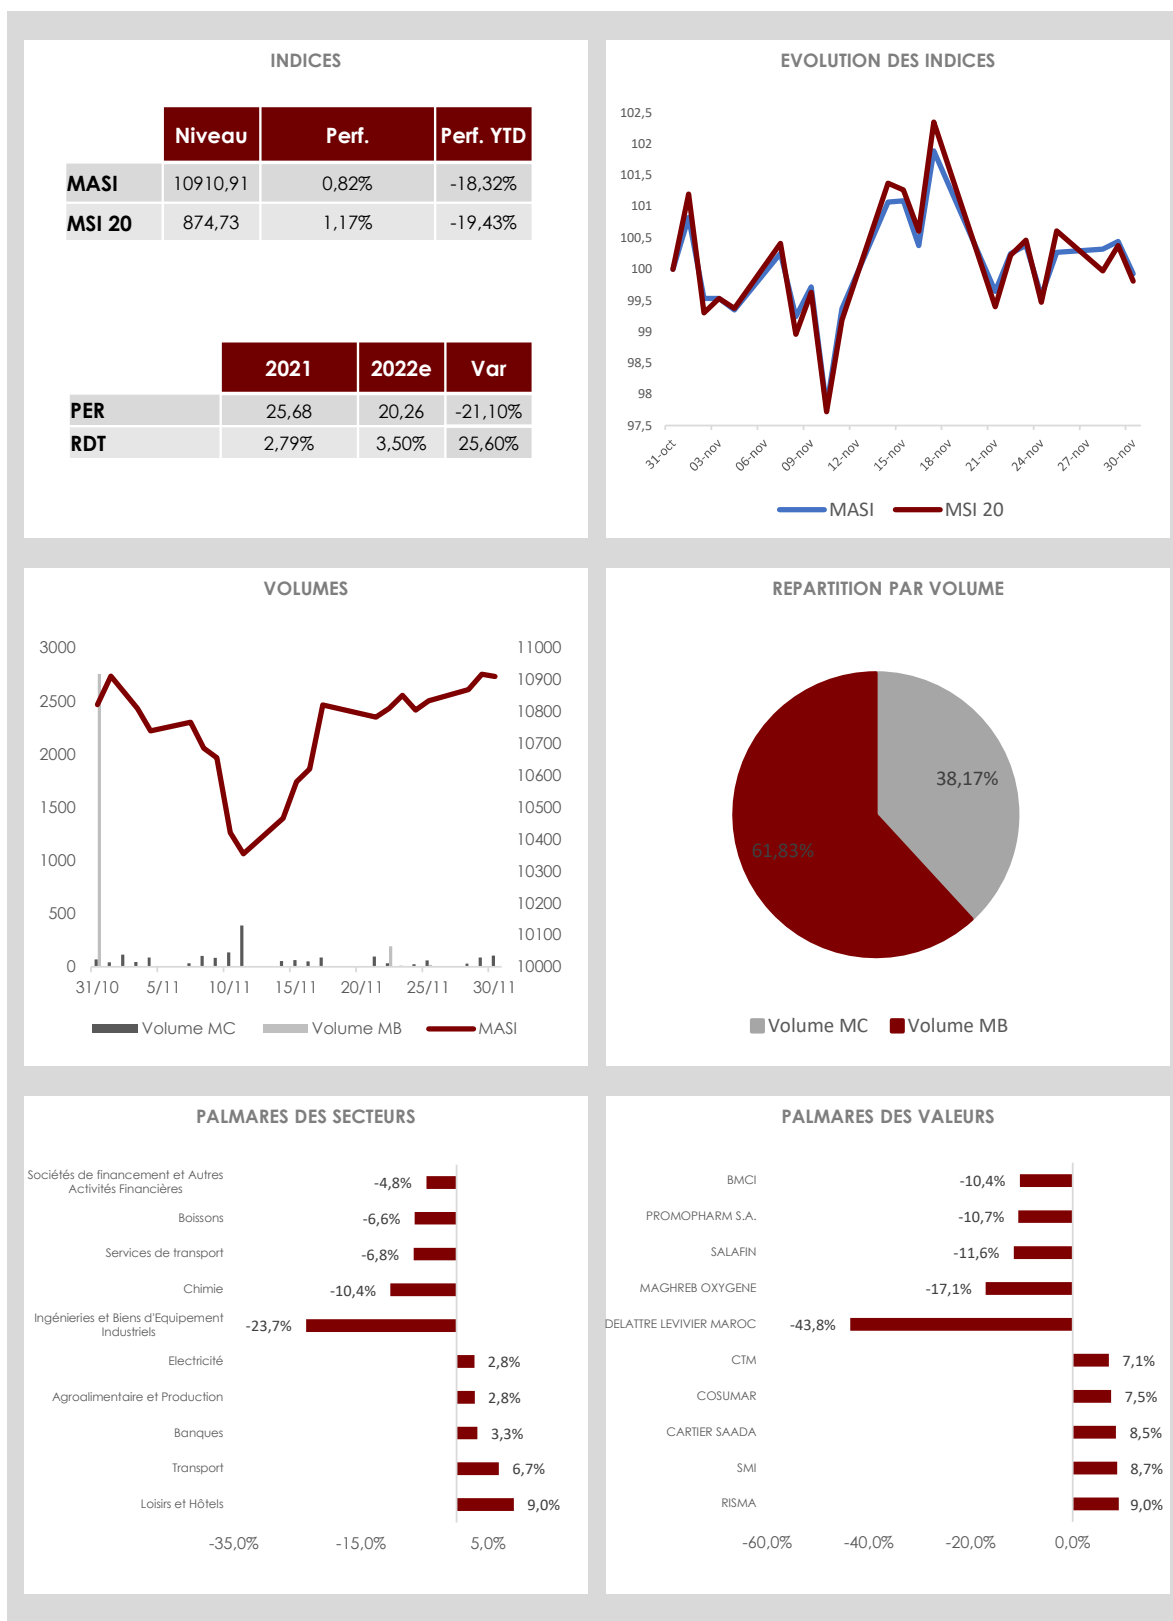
INDICES

| | Niveau | Perf. | Perf. YTD |
|---|---|---|---|
| MASI | 10910,91 | 0,82% | -18,32% |
| MSI 20 | 874,73 | 1,17% | -19,43% |

| | 2021 | 2022e | Var |
|---|---|---|---|
| PER | 25,68 | 20,26 | -21,10% |
| RDT | 2,79% | 3,50% | 25,60% |

EVOLUTION DES INDICES

102,5
102
101,5
101
100,5
100
99,5
99
98,5
98
97,5

31-oct 03-nov 06-nov 09-nov 12-nov 15-nov 18-nov 21-nov 24-nov 27-nov 30-nov

MASI MSI 20

VOLUMES

3000
2500
2000
1500
1000
500
0

11000
10900
10800
10700
10600
10500
10400
10300
10200
10100
10000

31/10 5/11 10/11 15/11 20/11 25/11 30/11

Volume MC Volume MB MASI

REPARTITION PAR VOLUME

38,17%
61,83%

Volume MC Volume MB

PALMARES DES SECTEURS

Sociétés de financement et Autres Activités Financières -4,8%
Boissons -6,6%
Services de transport -6,8%
Chimie -10,4%
Ingénieries et Biens d'Equipement Industriels -23,7%
Electricité 2,8%
Agroalimentaire et Production 2,8%
Banques 3,3%
Transport 6,7%
Loisirs et Hôtels 9,0%

-35,0% -15,0% 5,0%

PALMARES DES VALEURS

BMCI -10,4%
PROMOPHARM S.A. -10,7%
SALAFIN -11,6%
MAGHREB OXYGENE -17,1%
DELATTRE LEVIVIER MAROC -43,8%
CTM 7,1%
COSUMAR 7,5%
CARTIER SAADA 8,5%
SMI 8,7%
RISMA 9,0%

-60,0% -40,0% -20,0% 0,0%